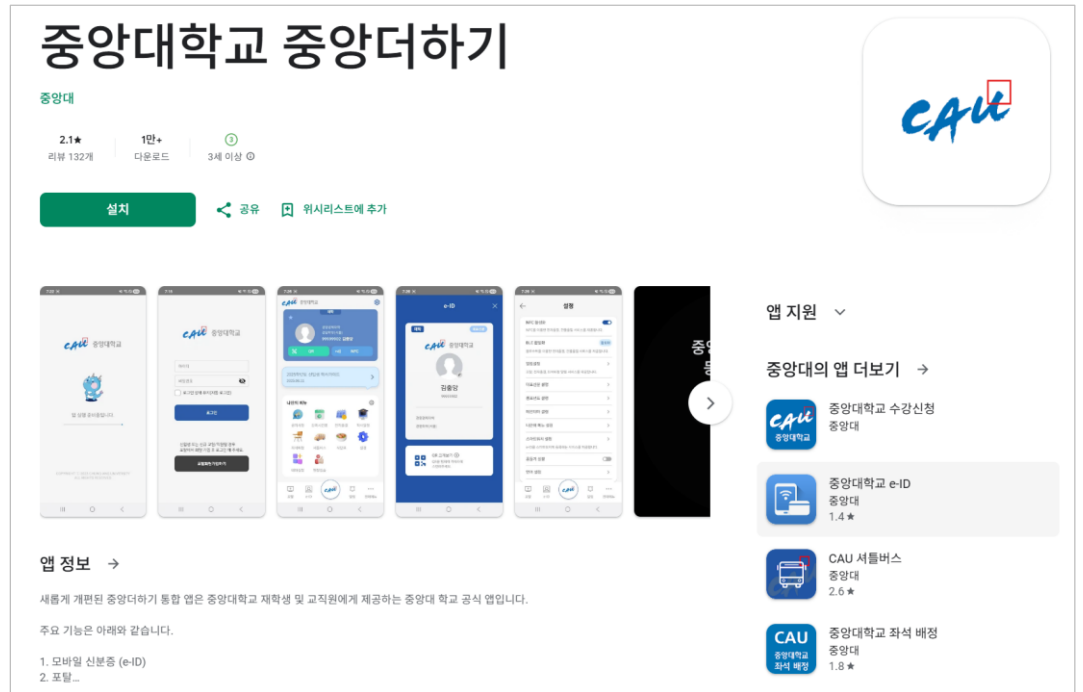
중앙대학교 중앙더하기

중앙대

2.1★
리뷰 132개

1만+
다운로드

3
3세 이상

설치

공유

위시리스트에 추가

CAU

앱 지원

중앙대의 앱 더보기 →

CAU 중앙대학교
중앙대학교 수강신청
중앙대

중앙대학교 e-ID
중앙대
1.4 ★

CAU 셔틀버스
중앙대
2.6 ★

CAU 중앙대학교 좌석 배정
중앙대학교 좌석 배정
중앙대
1.8 ★

앱 정보 →

새롭게 개편된 중앙더하기 통합 앱은 중앙대학교 재학생 및 교직원에게 제공하는 중앙대 학교 공식 앱입니다.

주요 기능은 아래와 같습니다.

1. 모바일 신분증 (e-ID)
2. 포탈...